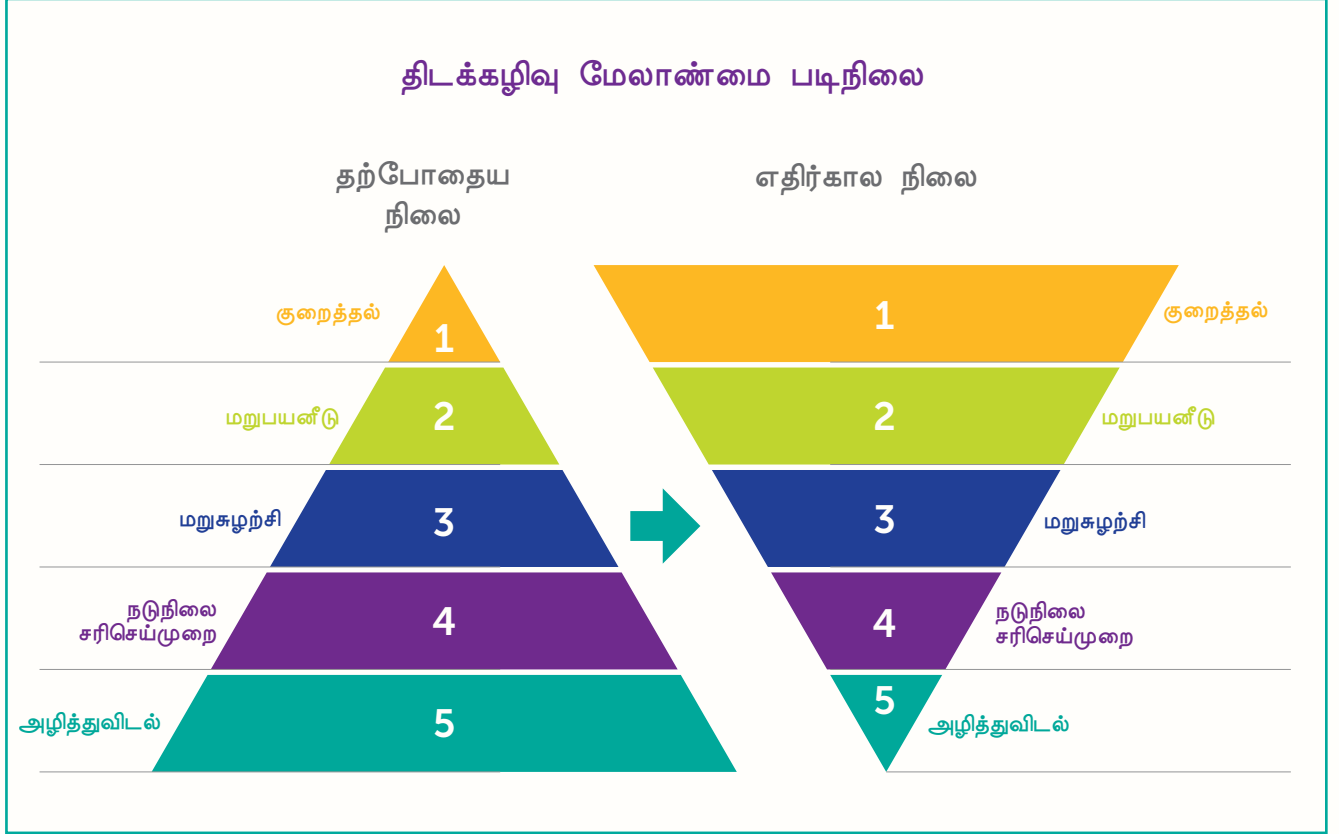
திடக்கழிவு மேலாண்மை படிநிலை

தற்போதைய நிலை

எதிர்கால நிலை

குறைத்தல்
1

மறுபயனீடு
2

மறுசுழற்சி
3

நடுநிலை சரிசெய்முறை
4

அழித்துவிடல்
5

1
குறைத்தல்

2
மறுபயனீடு

3
மறுசுழற்சி

4
நடுநிலை சரிசெய்முறை

5
அழித்துவிடல்